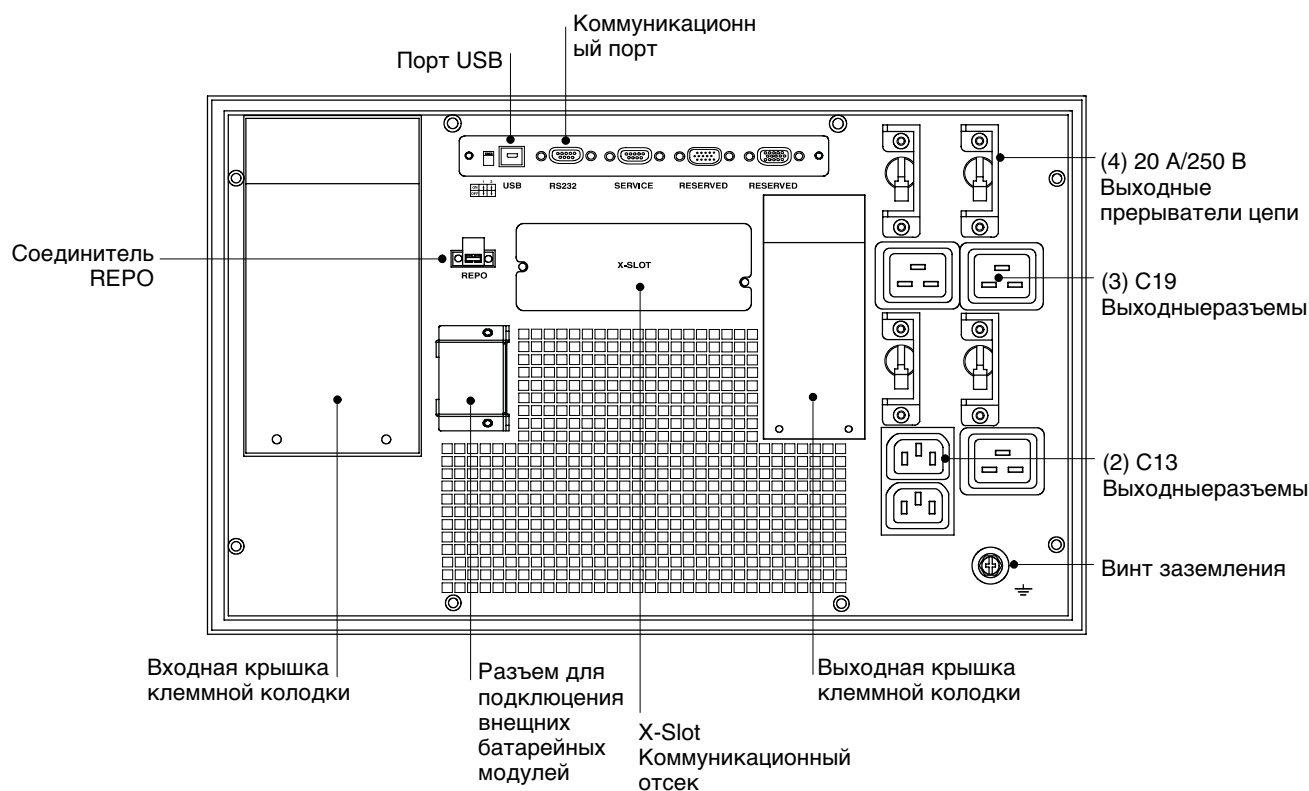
Порт USB

Коммуникационн ый порт

USB RS232 SERVICE RESERVED RESERVED

(4) 20 А/250 В Выходные прерыватели цепи

Соединитель REPO

REPO

X-SLOT

(3) C19 Выходныеразъемы

(2) C13 Выходныеразъемы

Винт заземления

Входная крышка клеммной колодки

Разъем для подклюцения внешних батарейных модулей

X-Slot Коммуникационный отсек

Выходная крышка клеммной колодки